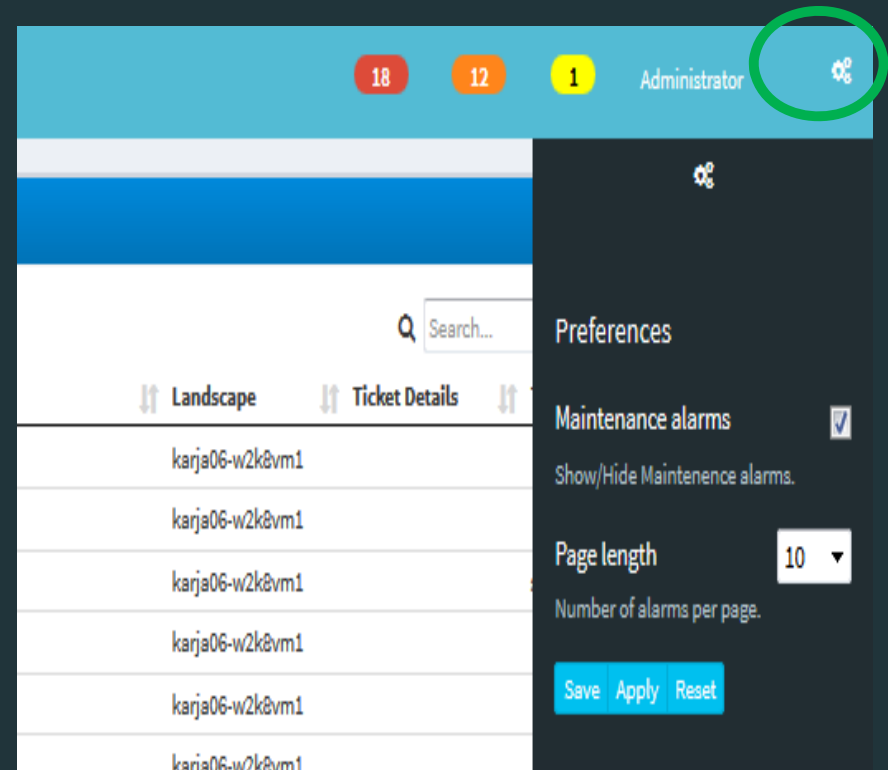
18 12 1 Administrator

Search...

| Landscape | Ticket Details |
|---|---|
| karja06-w2k8vm1 | |
| karja06-w2k8vm1 | |
| karja06-w2k8vm1 | |
| karja06-w2k8vm1 | |
| karja06-w2k8vm1 | |
| karja06-w2k8vm1 | |

Preferences

Maintenance alarms

Show/Hide Maintenence alarms.

Page length 10

Number of alarms per page.

Save Apply Reset